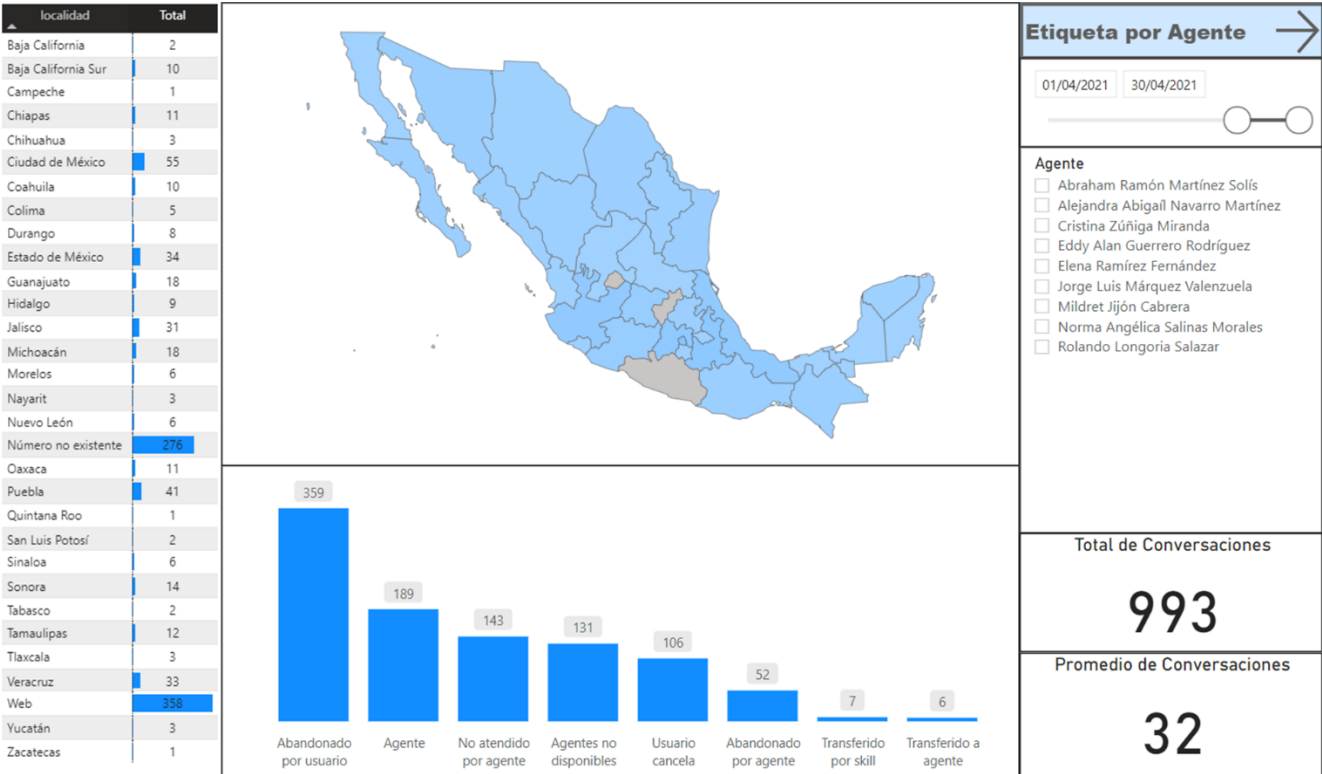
| localidad | Total |
|---|---|
| Baja California | 2 |
| Baja California Sur | 10 |
| Campeche | 1 |
| Chiapas | 11 |
| Chihuahua | 3 |
| Ciudad de México | 55 |
| Coahuila | 10 |
| Colima | 5 |
| Durango | 8 |
| Estado de México | 34 |
| Guanajuato | 18 |
| Hidalgo | 9 |
| Jalisco | 31 |
| Michoacán | 18 |
| Morelos | 6 |
| Nayarit | 3 |
| Nuevo León | 6 |
| Número no existente | 276 |
| Oaxaca | 11 |
| Puebla | 41 |
| Quintana Roo | 1 |
| San Luis Potosí | 2 |
| Sinaloa | 6 |
| Sonora | 14 |
| Tabasco | 2 |
| Tamaulipas | 12 |
| Tlaxcala | 3 |
| Veracruz | 33 |
| Web | 358 |
| Yucatán | 3 |
| Zacatecas | 1 |

359 Abandonado por usuario
189 Agente
143 No atendido por agente
131 Agentes no disponibles
106 Usuario cancela
52 Abandonado por agente
7 Transferido por skill
6 Transferido a agente

Etiqueta por Agente

01/04/2021 30/04/2021

Agente
Abraham Ramón Martínez Solís
Alejandra Abigaíl Navarro Martínez
Cristina Zúñiga Miranda
Eddy Alan Guerrero Rodríguez
Elena Ramírez Fernández
Jorge Luis Márquez Valenzuela
Mildret Jijón Cabrera
Norma Angélica Salinas Morales
Rolando Longoria Salazar

Total de Conversaciones
993

Promedio de Conversaciones
32